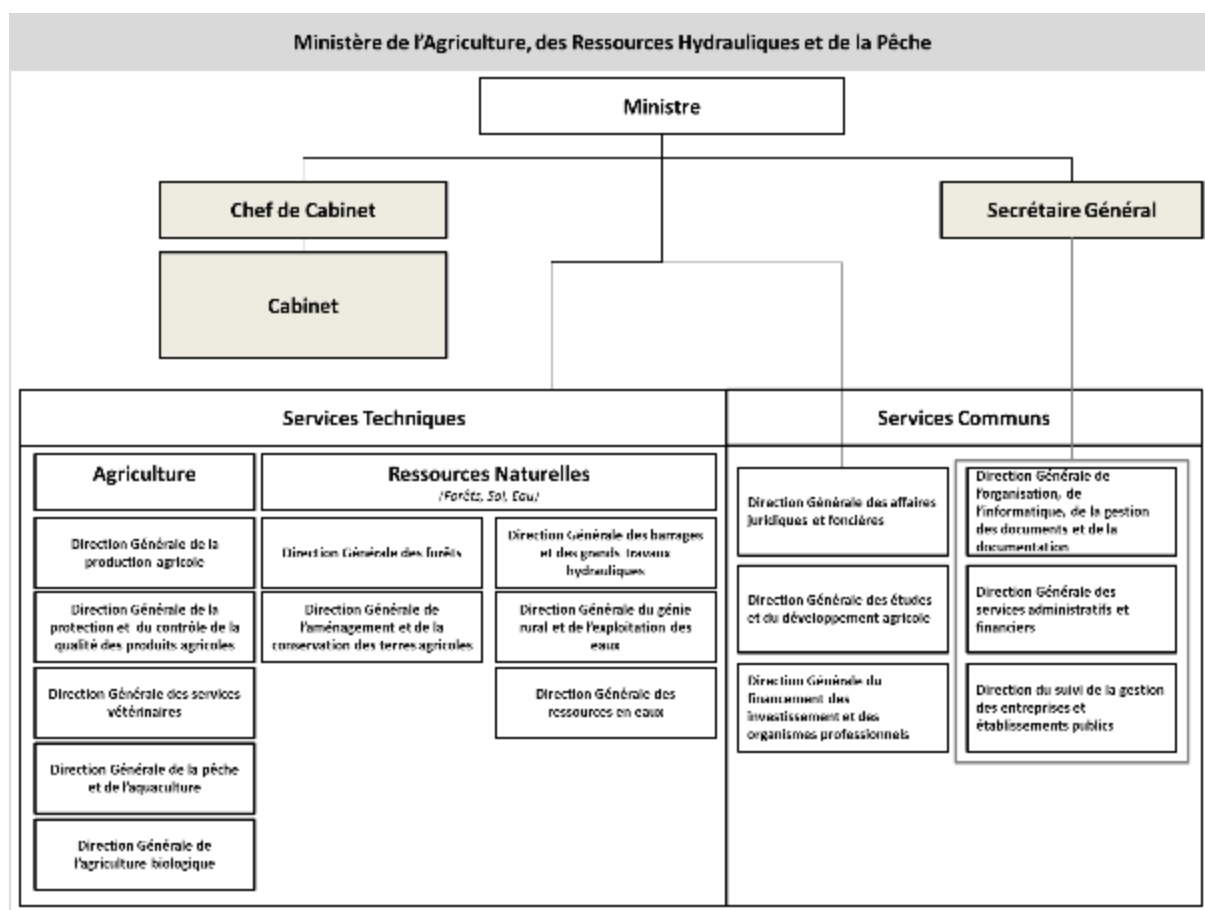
Ministère de l'Agriculture, des Ressources Hydrauliques et de la Pêche

Ministre

Chef de Cabinet

Cabinet

Secrétaire Général

Services Techniques

Services Communs

Agriculture

Direction Générale de la production agricole

Direction Générale de la protection et du contrôle de la qualité des produits agricoles

Direction Générale des services vétérinaires

Direction Générale de la pêche et de l'aquaculture

Direction Générale de l'agriculture biologique

Ressources Naturelles
(Forêts, Sol, Eau)

Direction Générale des forêts

Direction Générale de l'aménagement et de la conservation des terres agricoles

Direction Générale des barrages et des grands travaux hydrauliques

Direction Générale du génie rural et de l'exploitation des eaux

Direction Générale des ressources en eaux

Direction Générale des affaires juridiques et foncières

Direction Générale des études et du développement agricole

Direction Générale du financement des investissement et des organismes professionnels

Direction Générale de l'organisation, de l'informatique, de la gestion des documents et de la documentation

Direction Générale des services administratifs et financiers

Direction du suivi de la gestion des entreprises et établissements publics